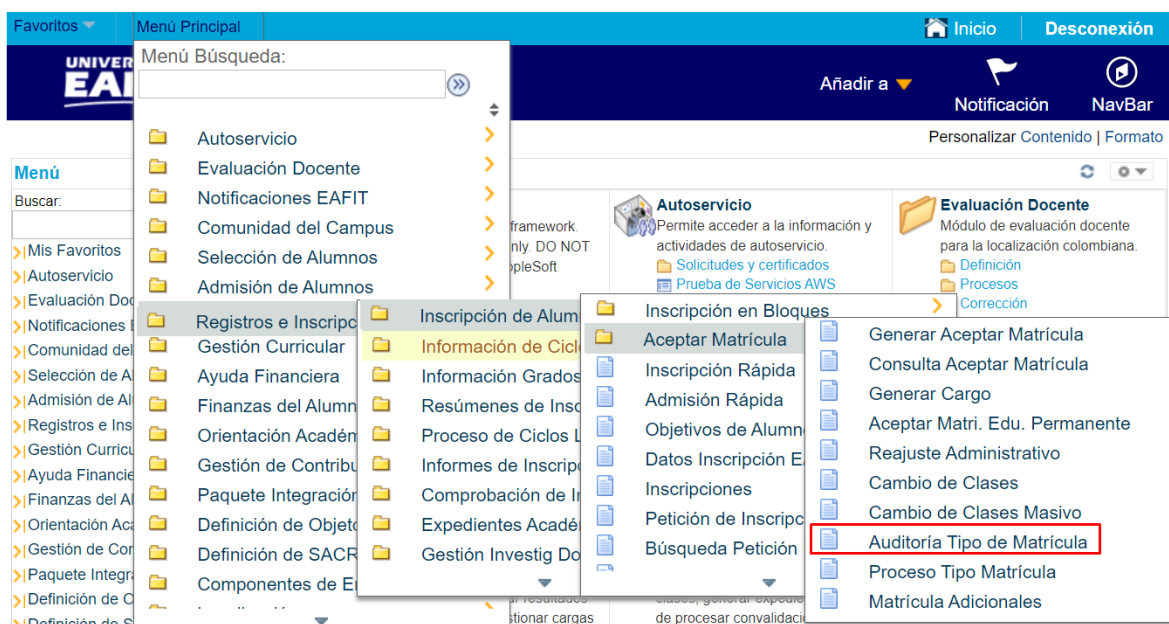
Favoritos Menú Principal Inicio Desconexión

UNIVER EA

Añadir a Notificación NavBar

Personalizar Contenido | Formato

Menú

Buscar:

Mis Favoritos
Autoservicio
Evaluación Doc
Notificaciones
Comunidad del
Selección de A
Admisión de Al
Registros e Ins
Gestión Curricu
Ayuda Financie
Finanzas del A
Orientación Aca
Gestión de Cor
Paquete Integra
Definición de C
Definición de S

Menú Búsqueda:

Autoservicio
Evaluación Docente
Notificaciones EAFIT
Comunidad del Campus
Selección de Alumnos
Admisión de Alumnos
Registros e Inscripc
Gestión Curricular
Ayuda Financiera
Finanzas del Alumn
Orientación Académ
Gestión de Contribu
Paquete Integración
Definición de Objeto
Definición de SACR
Componentes de E

Inscripción de Alum
Información de Ciclo
Información Grados
Resúmenes de Insc
Proceso de Ciclos L
Informes de Inscrip
Comprobación de In
Expedientes Acadé
Gestión Investig Do

Inscripción en Bloques
Aceptar Matrícula
Inscripción Rápida
Admisión Rápida
Objetivos de Alumn
Datos Inscripción E
Inscripciones
Petición de Inscripc
Búsqueda Petición

Generar Aceptar Matrícula
Consulta Aceptar Matrícula
Generar Cargo
Aceptar Matri. Edu. Permanente
Reajuste Administrativo
Cambio de Clases
Cambio de Clases Masivo
Auditoría Tipo de Matrícula
Proceso Tipo Matrícula
Matrícula Adicionales

framework. nly. DO NOT pleSoft

Autoservicio
Permite acceder a la información y actividades de autoservicio.
Solicitudes y certificados
Prueba de Servicios AWS

Evaluación Docente
Módulo de evaluación docente para la localización colombiana.
Definición
Procesos
Corrección

stionar cargas
de procesar convalidac